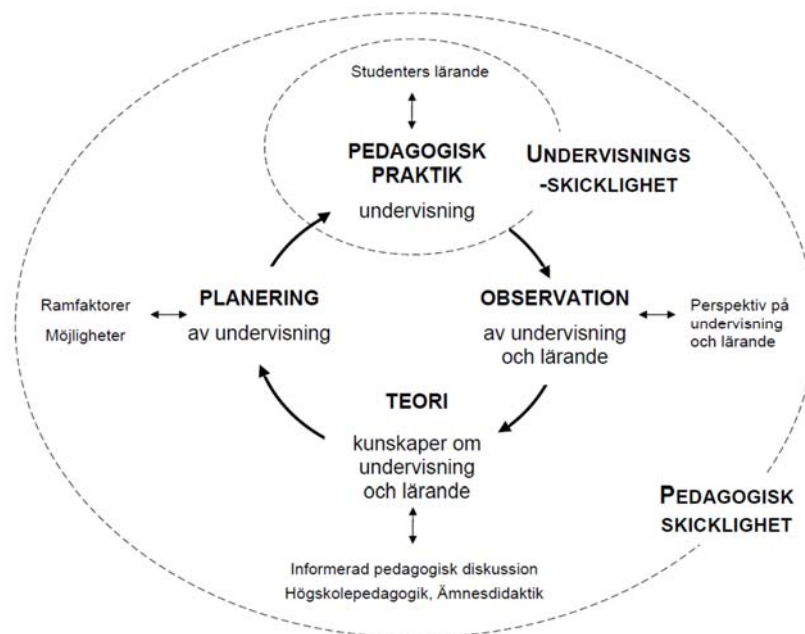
Studenters lärande

PEDAGOGISK PRAKTIK

undervisning

UNDERVISNINGS -SKICKLIGHET

Ramfaktorer

Möjligheter

PLANERING

av undervisning

OBSERVATION

av undervisning och lärande

Perspektiv på undervisning och lärande

TEORI

kunskaper om undervisning och lärande

PEDAGOGISK SKICKLIGHET

Informerad pedagogisk diskussion

Högskolepedagogik, Ämnesdidaktik